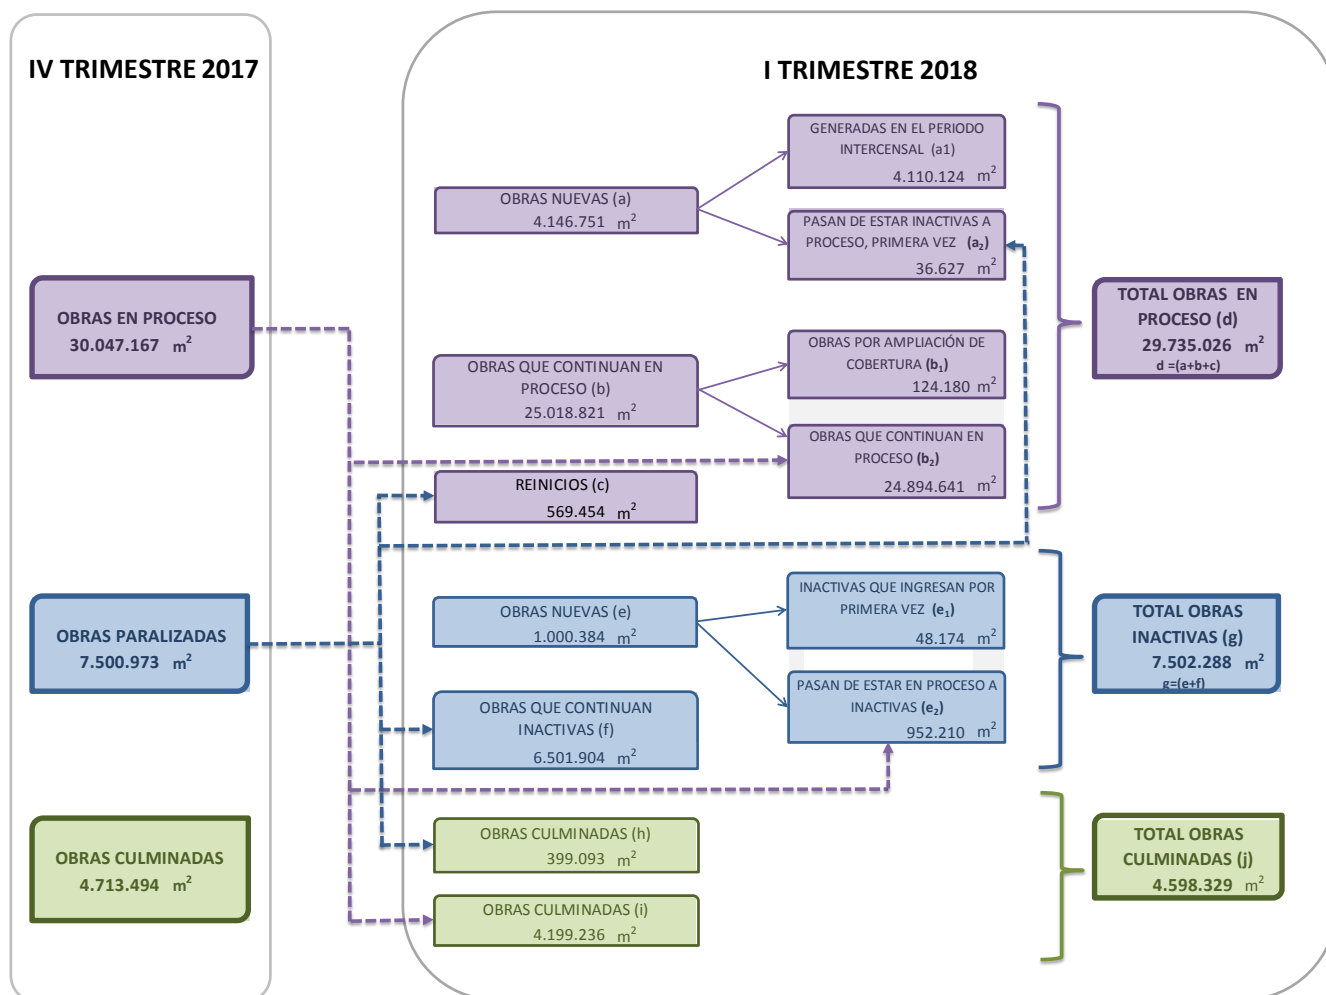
IV TRIMESTRE 2017

I TRIMESTRE 2018

GENERADAS EN EL PERIODO INTERCENSAL (a1)
4.110.124 $m^2$

OBRAS NUEVAS (a)
4.146.751 $m^2$

PASAN DE ESTAR INACTIVAS A PROCESO, PRIMERA VEZ ($a_2$)
36.627 $m^2$

OBRAS EN PROCESO
30.047.167 $m^2$

TOTAL OBRAS EN PROCESO (d)
29.735.026 $m^2$
d =(a+b+c)

OBRAS POR AMPLIACIÓN DE COBERTURA ($b_1$)
124.180 $m^2$

OBRAS QUE CONTINUAN EN PROCESO (b)
25.018.821 $m^2$

OBRAS QUE CONTINUAN EN PROCESO ($b_2$)
24.894.641 $m^2$

REINICIOS (c)
569.454 $m^2$

INACTIVAS QUE INGRESAN POR PRIMERA VEZ ($e_1$)
48.174 $m^2$

OBRAS NUEVAS (e)
1.000.384 $m^2$

OBRAS PARALIZADAS
7.500.973 $m^2$

TOTAL OBRAS INACTIVAS (g)
7.502.288 $m^2$
g=(e+f)

PASAN DE ESTAR EN PROCESO A INACTIVAS ($e_2$)
952.210 $m^2$

OBRAS QUE CONTINUAN INACTIVAS (f)
6.501.904 $m^2$

OBRAS CULMINADAS (h)
399.093 $m^2$

OBRAS CULMINADAS
4.713.494 $m^2$

TOTAL OBRAS CULMINADAS (j)
4.598.329 $m^2$

OBRAS CULMINADAS (i)
4.199.236 $m^2$